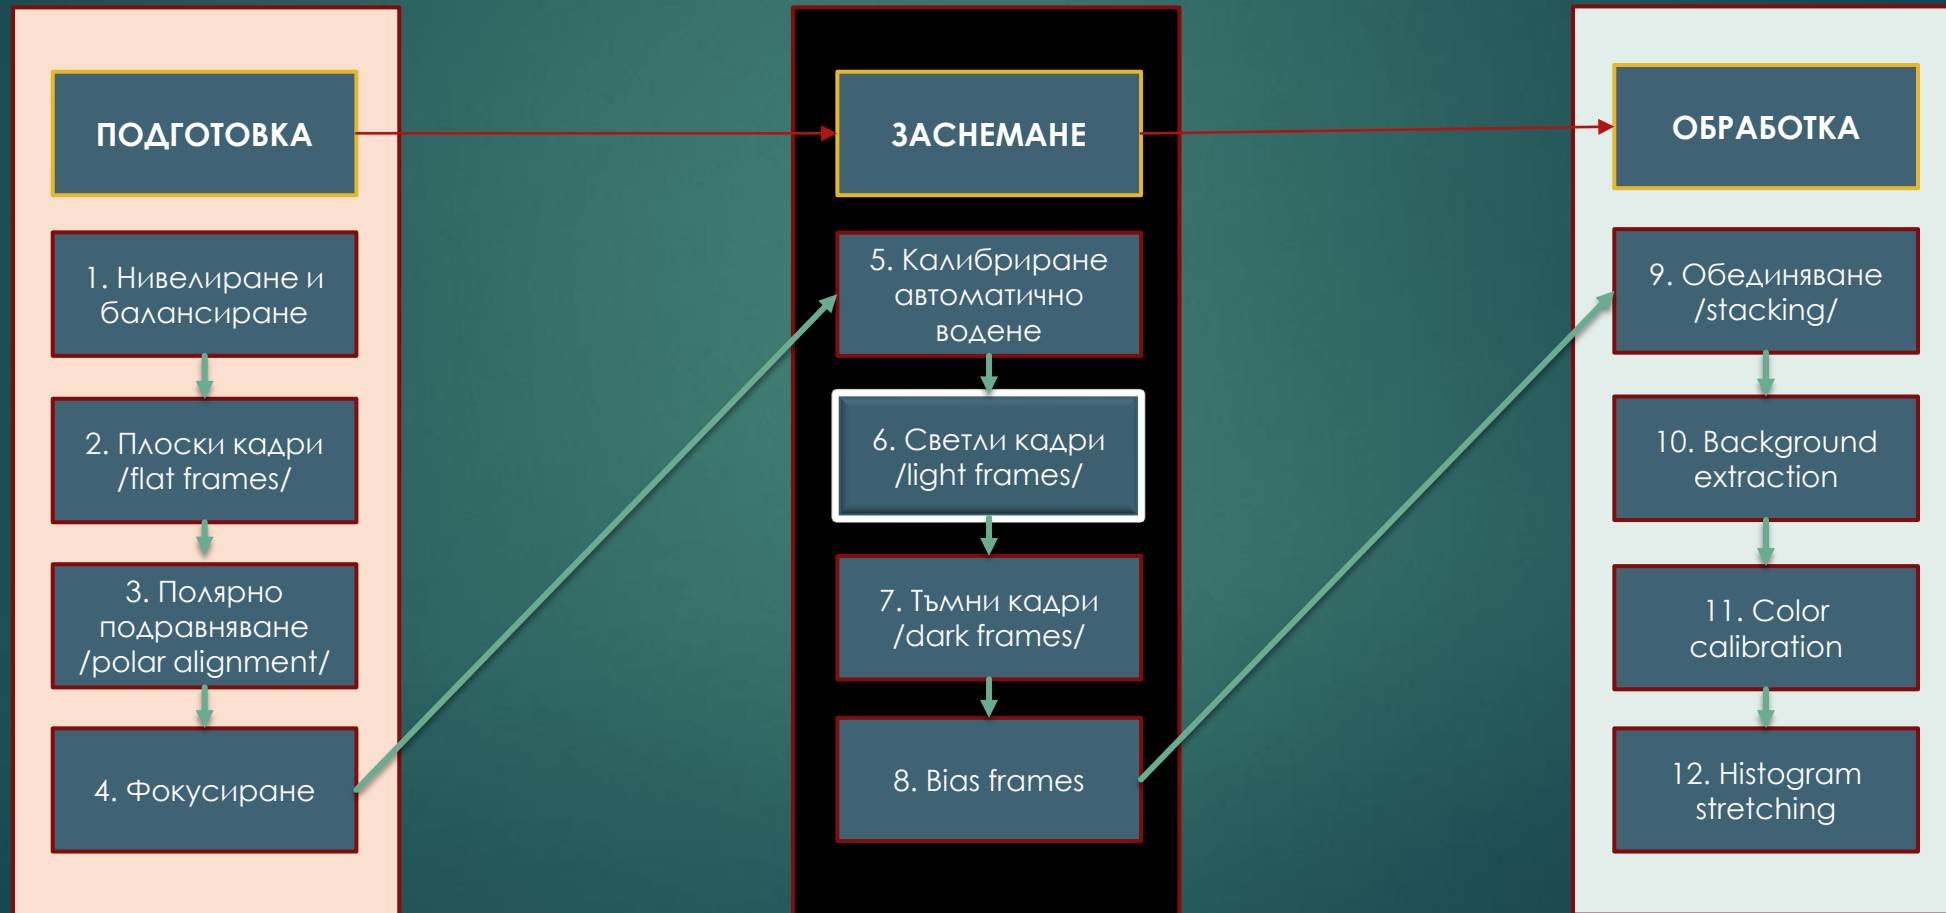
ПОДГОТОВКА

1. Нивелиране и балансиране

2. Плоски кадри /flat frames/

3. Полярно подравняване /polar alignment/

4. Фокусиране

ЗАСНЕМАНЕ

5. Калибриране автоматично водене

6. Светли кадри /light frames/

7. Тъмни кадри /dark frames/

8. Bias frames

ОБРАБОТКА

9. Обединяване /stacking/

10. Background extraction

11. Color calibration

12. Histogram stretching